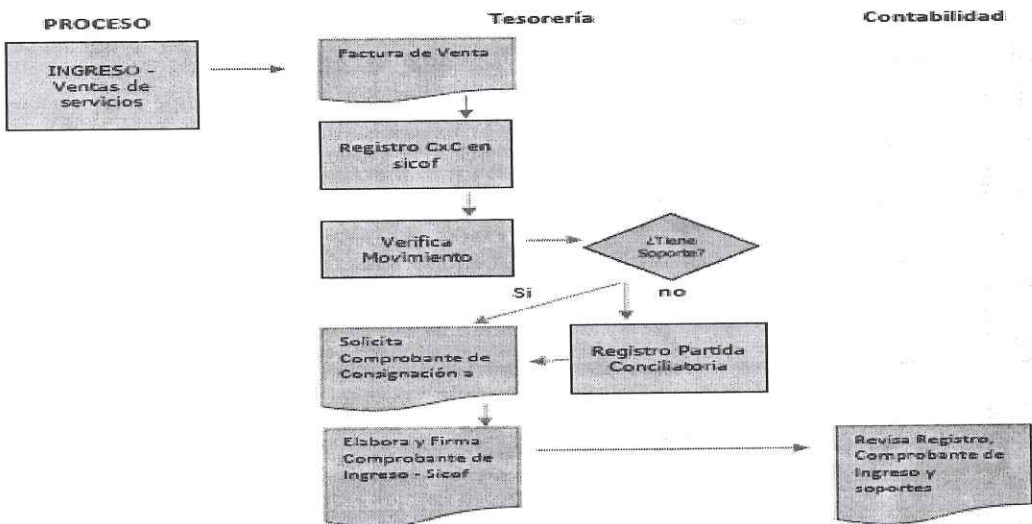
PROCESO

Tesorería

Contabilidad

INGRESO - Ventas de servicios

Factura de Venta

Registro CxC en sicof

Verifica Movimiento

¿Tiene Soporte?

Si

no

Solicita Comprobante de Consignación a

Registro Partida Conciliatoria

Elabora y Firma Comprobante de Ingreso - Sicof

Revisa Registro, Comprobante de Ingreso y soportes